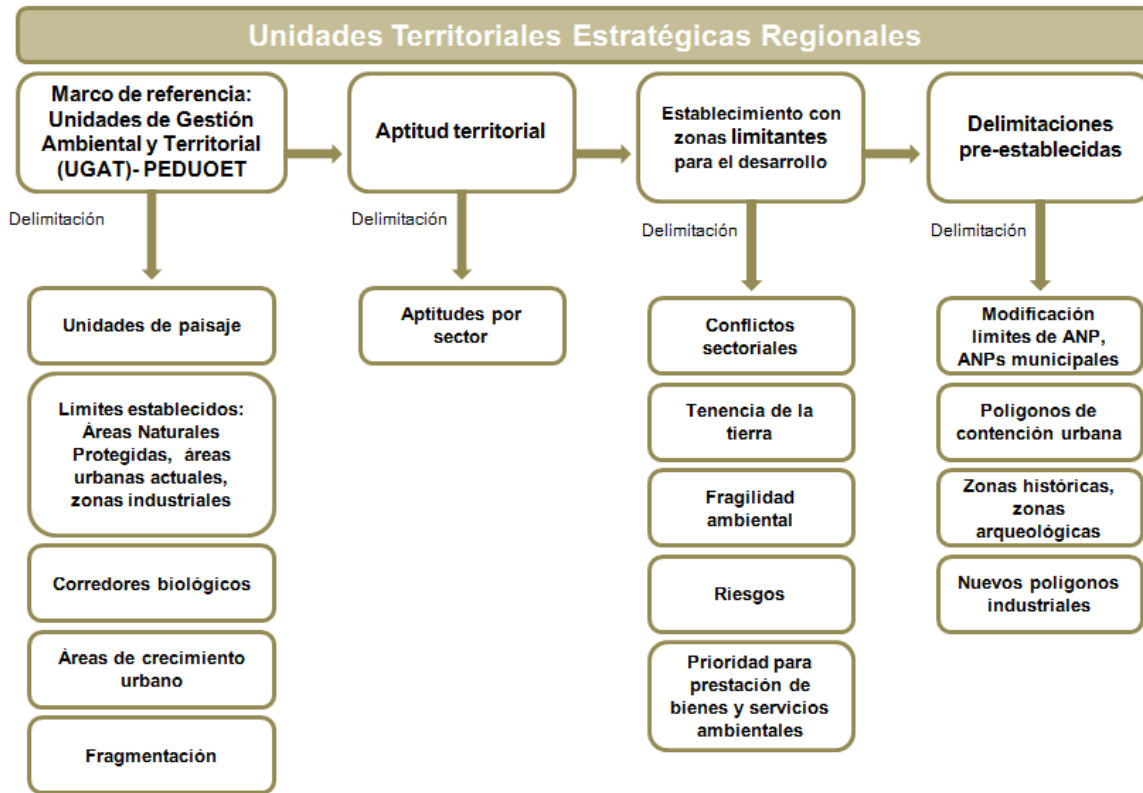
Unidades Territoriales Estratégicas Regionales

Marco de referencia: Unidades de Gestión Ambiental y Territorial (UGAT)- PEDUOET

Delimitación

Unidades de paisaje

Limites establecidos: Áreas Naturales Protegidas, áreas urbanas actuales, zonas industriales

Corredores biológicos

Áreas de crecimiento urbano

Fragmentación

Aptitud territorial

Delimitación

Aptitudes por sector

Establecimiento con zonas limitantes para el desarrollo

Delimitación

Conflictos sectoriales

Tenencia de la tierra

Fragilidad ambiental

Riesgos

Prioridad para prestación de bienes y servicios ambientales

Delimitaciones pre-establecidas

Delimitación

Modificación limites de ANP, ANPs municipales

Poligonos de contención urbana

Zonas históricas, zonas arqueológicas

Nuevos polígonos industriales